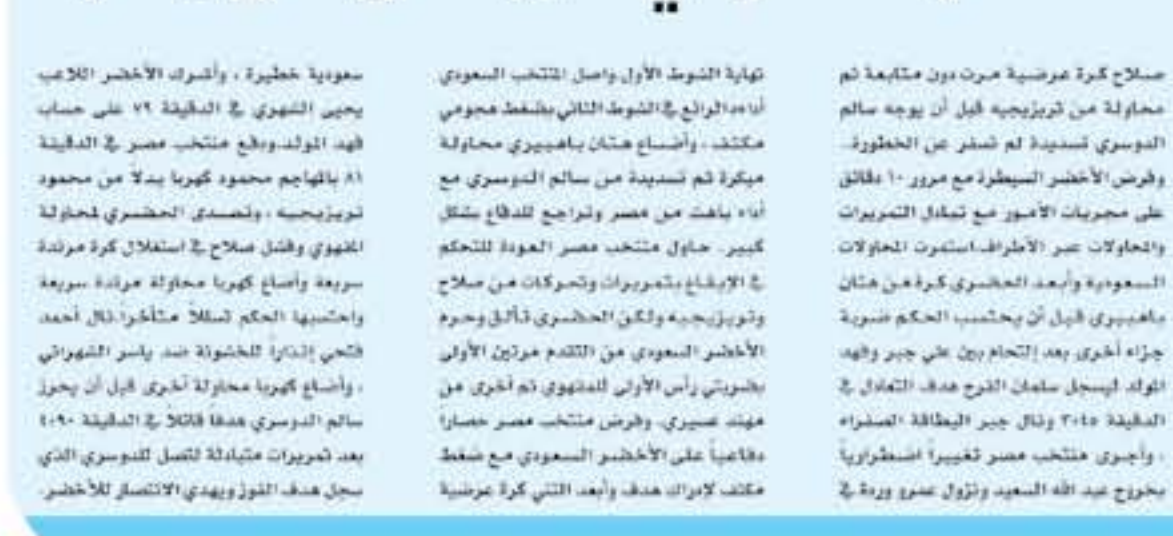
صلاح كرة عرضية مرت دون متابعة ثم محاولة من تريزيجيه قبل أن يوجه سالم الدوسري تسديدة لم تسفر عن الخطورة. وفرض الأخضر السيطرة مع مرور ١٠ دقائق على مجريات الأمور مع تبادل التمريرات والمحاولات عبر الأطراف.استمرت المحاولات السعودية وأبعد الحضري كرة من هتان باهبيري قبل أن يحتسب الحكم ضربة جزاء أخرى بعد التحام بين علي جبر وفهد المولد ليسجل سلمان الفرج هدف التعادل في الدقيقة ٢+٤٥ ونال جبر البطاقة الصفراء ، وأجرى منتخب مصر تغييراً اضطرارياً بخروج عبد الله السعيد ونزول عمرو وردة في

نهاية الشوط الأول.واصل المنتخب السعودي أداءه الرائع في الشوط الثاني بضغط هجومي مكثف ، وأضاع هتان باهبيري محاولة مبكرة ثم تسديدة من سالم الدوسري مع أداء باهت من مصر وتراجع للدفاع بشكل كبير. حاول منتخب مصر العودة للتحكم في الإيقاع بتمريرات وتحركات من صلاح وتريزيجيه ولكن الحضري تألق وحرم الأخضر السعودي من التقدم مرتين الأولى بتسديتي رأس الأولى للمهدي ثم أخرى من مهند عسيري. وفرض منتخب مصر حصارا دفاعياً على الأخضر السعودي مع ضغط مكثف لإدراك هدف وأبعد الثني كرة عرضية

سعودية خطيرة ، وأشرك الأخضر اللاعب يحيى الشهري في الدقيقة ٧٩ على حساب فهد المولد.ودفع منتخب مصر في الدقيقة ٨١ بالمهاجم محمود كهربا بدلاً من محمود تريزيجيه ، وتصدى الحضري لمحاولة المهدي وفشل صلاح في استغلال كرة مرتدة سريعة وأضاع كهربا محاولة مرتدة سريعة واحتسبها الحكم تسللاً متأخراً.نال أحمد فتحي إنذارا للخشونة ضد ياسر الشهراني ، وأضاع كهربا محاولة أخرى قبل أن يحرز سالم الدوسري هدفا قاتلا في الدقيقة ٩٠+١ بعد تمريرات متبادلة لتصل للدوسري الذي سجل هدف الفوز ويهدي الانتصار للأخضر.